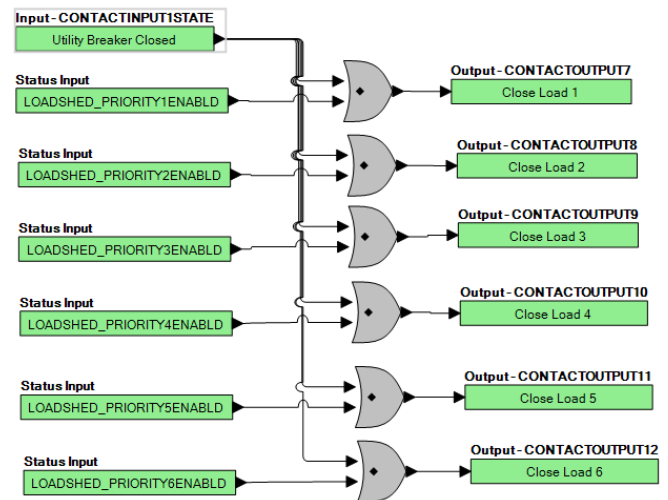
Input - CONTACTINPUT1STATE
Utility Breaker Closed

Status Input
LOADSHED_PRIORITY1ENABLD

Output - CONTACTOUTPUT7
Close Load 1

Status Input
LOADSHED_PRIORITY2ENABLD

Output - CONTACTOUTPUT8
Close Load 2

Status Input
LOADSHED_PRIORITY3ENABLD

Output - CONTACTOUTPUT9
Close Load 3

Status Input
LOADSHED_PRIORITY4ENABLD

Output - CONTACTOUTPUT10
Close Load 4

Status Input
LOADSHED_PRIORITY5ENABLD

Output - CONTACTOUTPUT11
Close Load 5

Status Input
LOADSHED_PRIORITY6ENABLD

Output - CONTACTOUTPUT12
Close Load 6